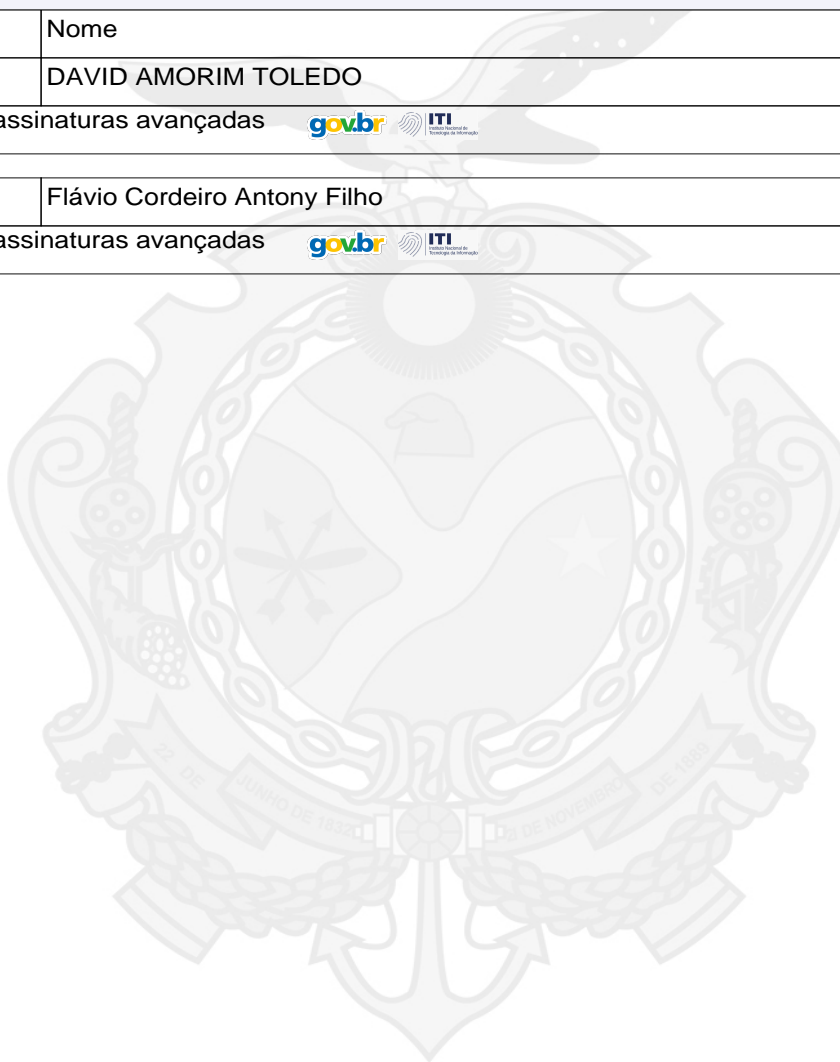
| | Nome |
|---|---|
| | DAVID AMORIM TOLEDO |

assinaturas avançadas gov.br ITI Instituto Nacional de Tecnologia da Informação

| | Flávio Cordeiro Antony Filho |
|---|---|

assinaturas avançadas gov.br ITI Instituto Nacional de Tecnologia da Informação

22 DE JUNHO DE 1832 21 DE NOVEMBRO DE 1889